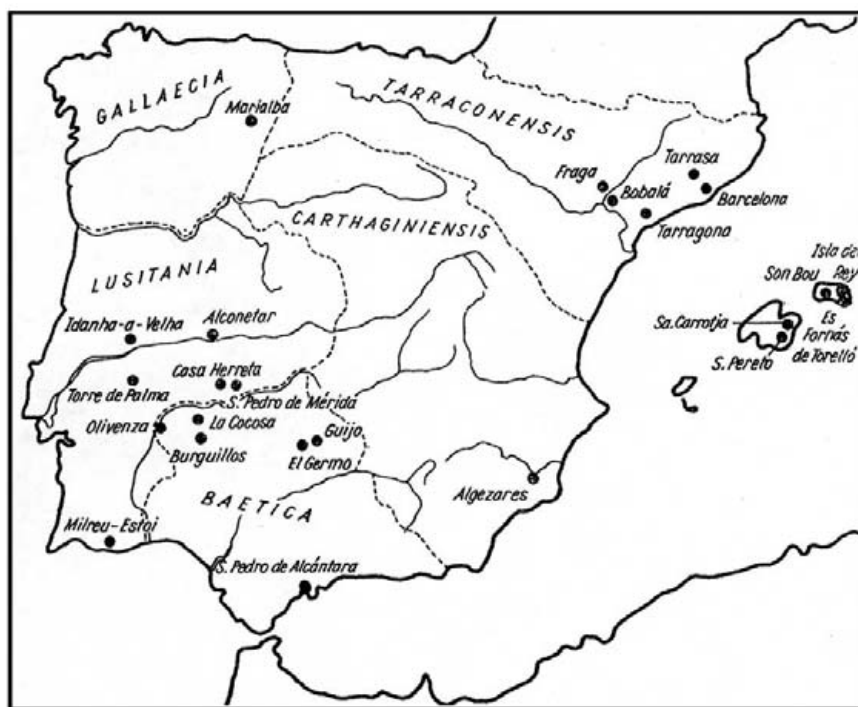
GALLAECIA
Marialba
TARRACONENSIS
Fraga
Tarrasa
Bobalá
Barcelona
Tarragona
CARTHAGINIENSIS
LUSITANIA
Isla del Rey
Son Bou
Idanha-a-Velha
Alconetar
Sa. Carrotja
Es Fornás de Torelló
S. Pereto
Casa Herrera
Torre de Palma
S. Pedro de Mérida
La Cocosa
Olivenza
Guijo
Burguillos
El Germo
Algezares
BAETICA
Milreu-Estoi
S. Pedro de Alcántara